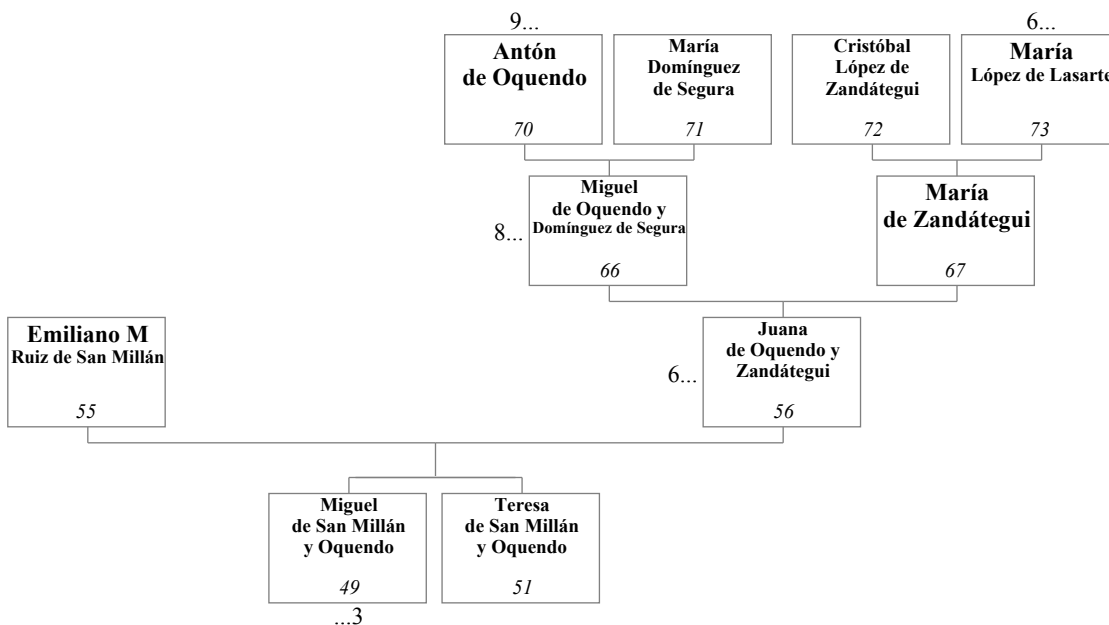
9...
Antón
de Oquendo
70

María
Domínguez
de Segura
71

Cristóbal
López de
Zandátegui
72

6...
María
López de Lasarte
73

8...
Miguel
de Oquendo y
Domínguez de Segura
66

María
de Zandátegui
67

Emiliano M
Ruiz de San Millán
55

6...
Juana
de Oquendo y
Zandátegui
56

Miguel
de San Millán
y Oquendo
49
...3

Teresa
de San Millán
y Oquendo
51